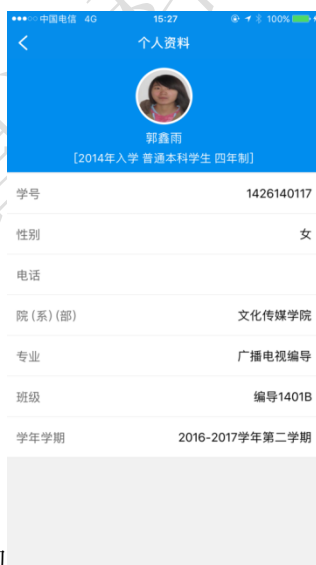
●●●○○ 中国电信 4G 15:27 100%

<

个人资料

郭鑫雨

[2014年入学 普通本科学生 四年制]

学号 1426140117

性别 女

电话

院(系)(部) 文化传媒学院

专业 广播电视编导

班级 编导1401B

学年学期 2016-2017学年第二学期